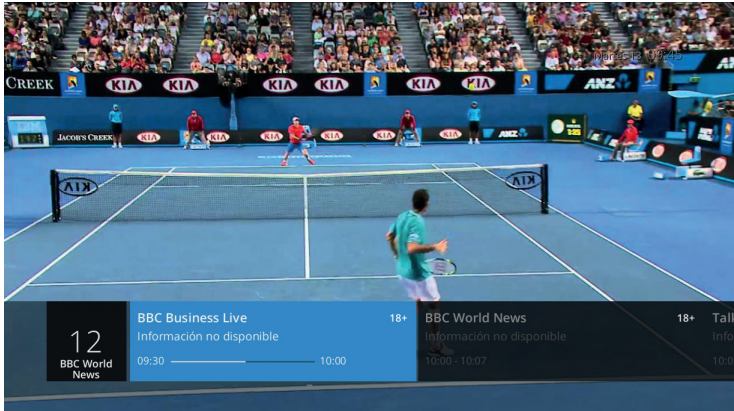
CREEK KIA KIA KIA KIA KIA ANZ

JACOB'S CREEK KIA KIA KIA KIA KIA ANZ

KIA KIA

12
BBC World News

BBC Business Live
Información no disponible
09:30 10:00
18+

BBC World News
Información no disponible
10:00 - 10:07
18+

Tall
Info